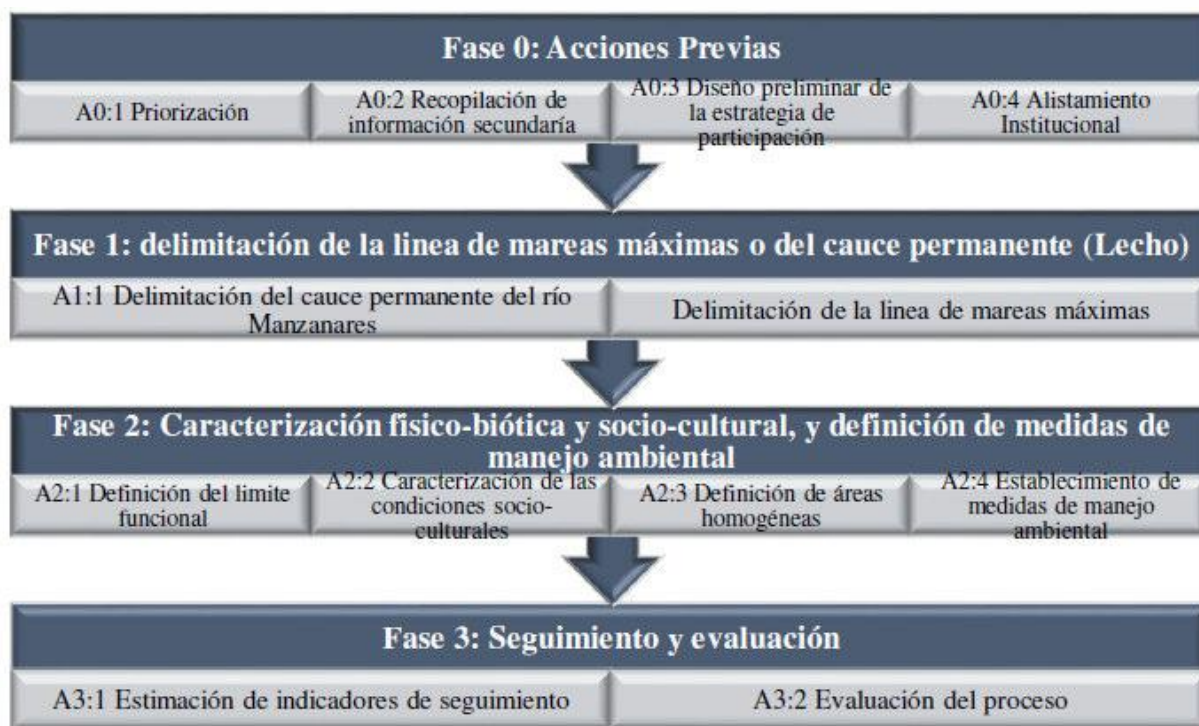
Fase 0: Acciones Previas

A0:1 Priorización

A0:2 Recopilación de información secundaría

A0:3 Diseño preliminar de la estrategia de participación

A0:4 Alistamiento Institucional

Fase 1: delimitación de la linea de mareas máximas o del cauce permanente (Lecho)

A1:1 Delimitación del cauce permanente del río Manzanares

Delimitación de la linea de mareas máximas

Fase 2: Caracterización fisico-biótica y socio-cultural, y definición de medidas de manejo ambiental

A2:1 Definición del limite funcional

A2:2 Caracterización de las condiciones socio-culturales

A2:3 Definición de áreas homogéneas

A2:4 Establecimiento de medidas de manejo ambiental

Fase 3: Seguimiento y evaluación

A3:1 Estimación de indicadores de seguimiento

A3:2 Evaluación del proceso